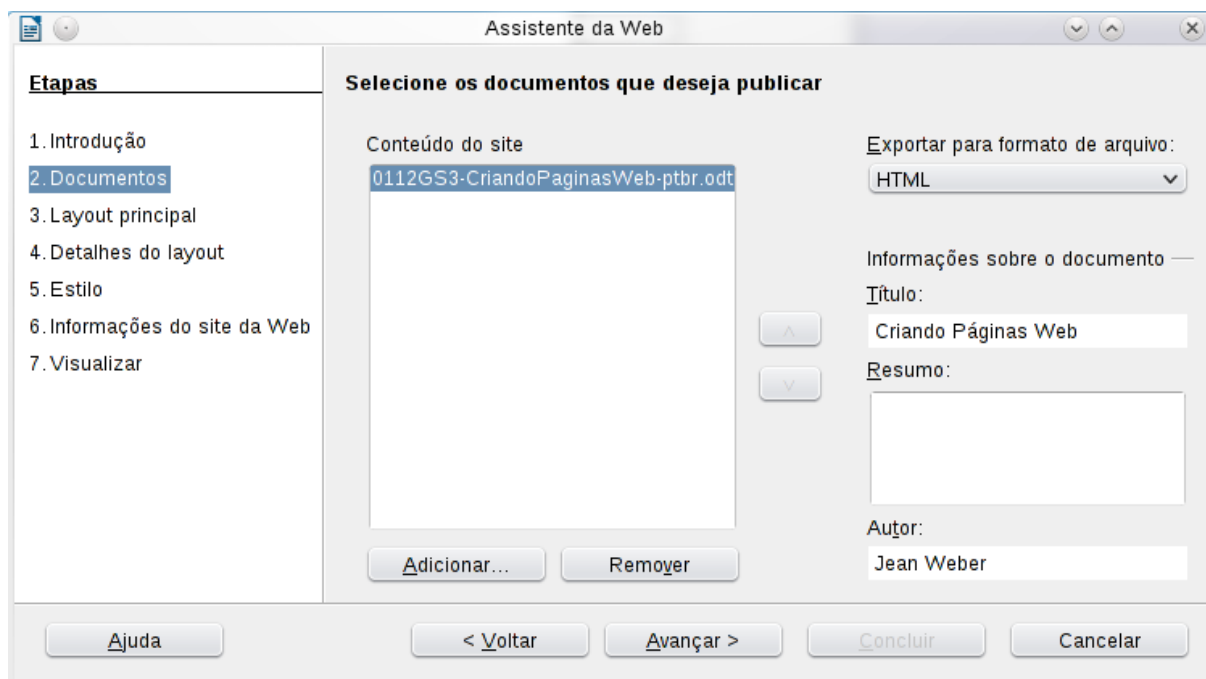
Assistente da Web

Etapas

1. Introdução
2. Documentos
3. Layout principal
4. Detalhes do layout
5. Estilo
6. Informações do site da Web
7. Visualizar

Selecione os documentos que deseja publicar

Conteúdo do site

0112GS3-CriandoPaginasWeb-ptbr.odt

Adicionar...
Remover

Exportar para formato de arquivo:
HTML

Informações sobre o documento
Título:
Criando Páginas Web
Resumo:
Autor:
Jean Weber

Ajuda
< Voltar
Avançar >
Concluir
Cancelar